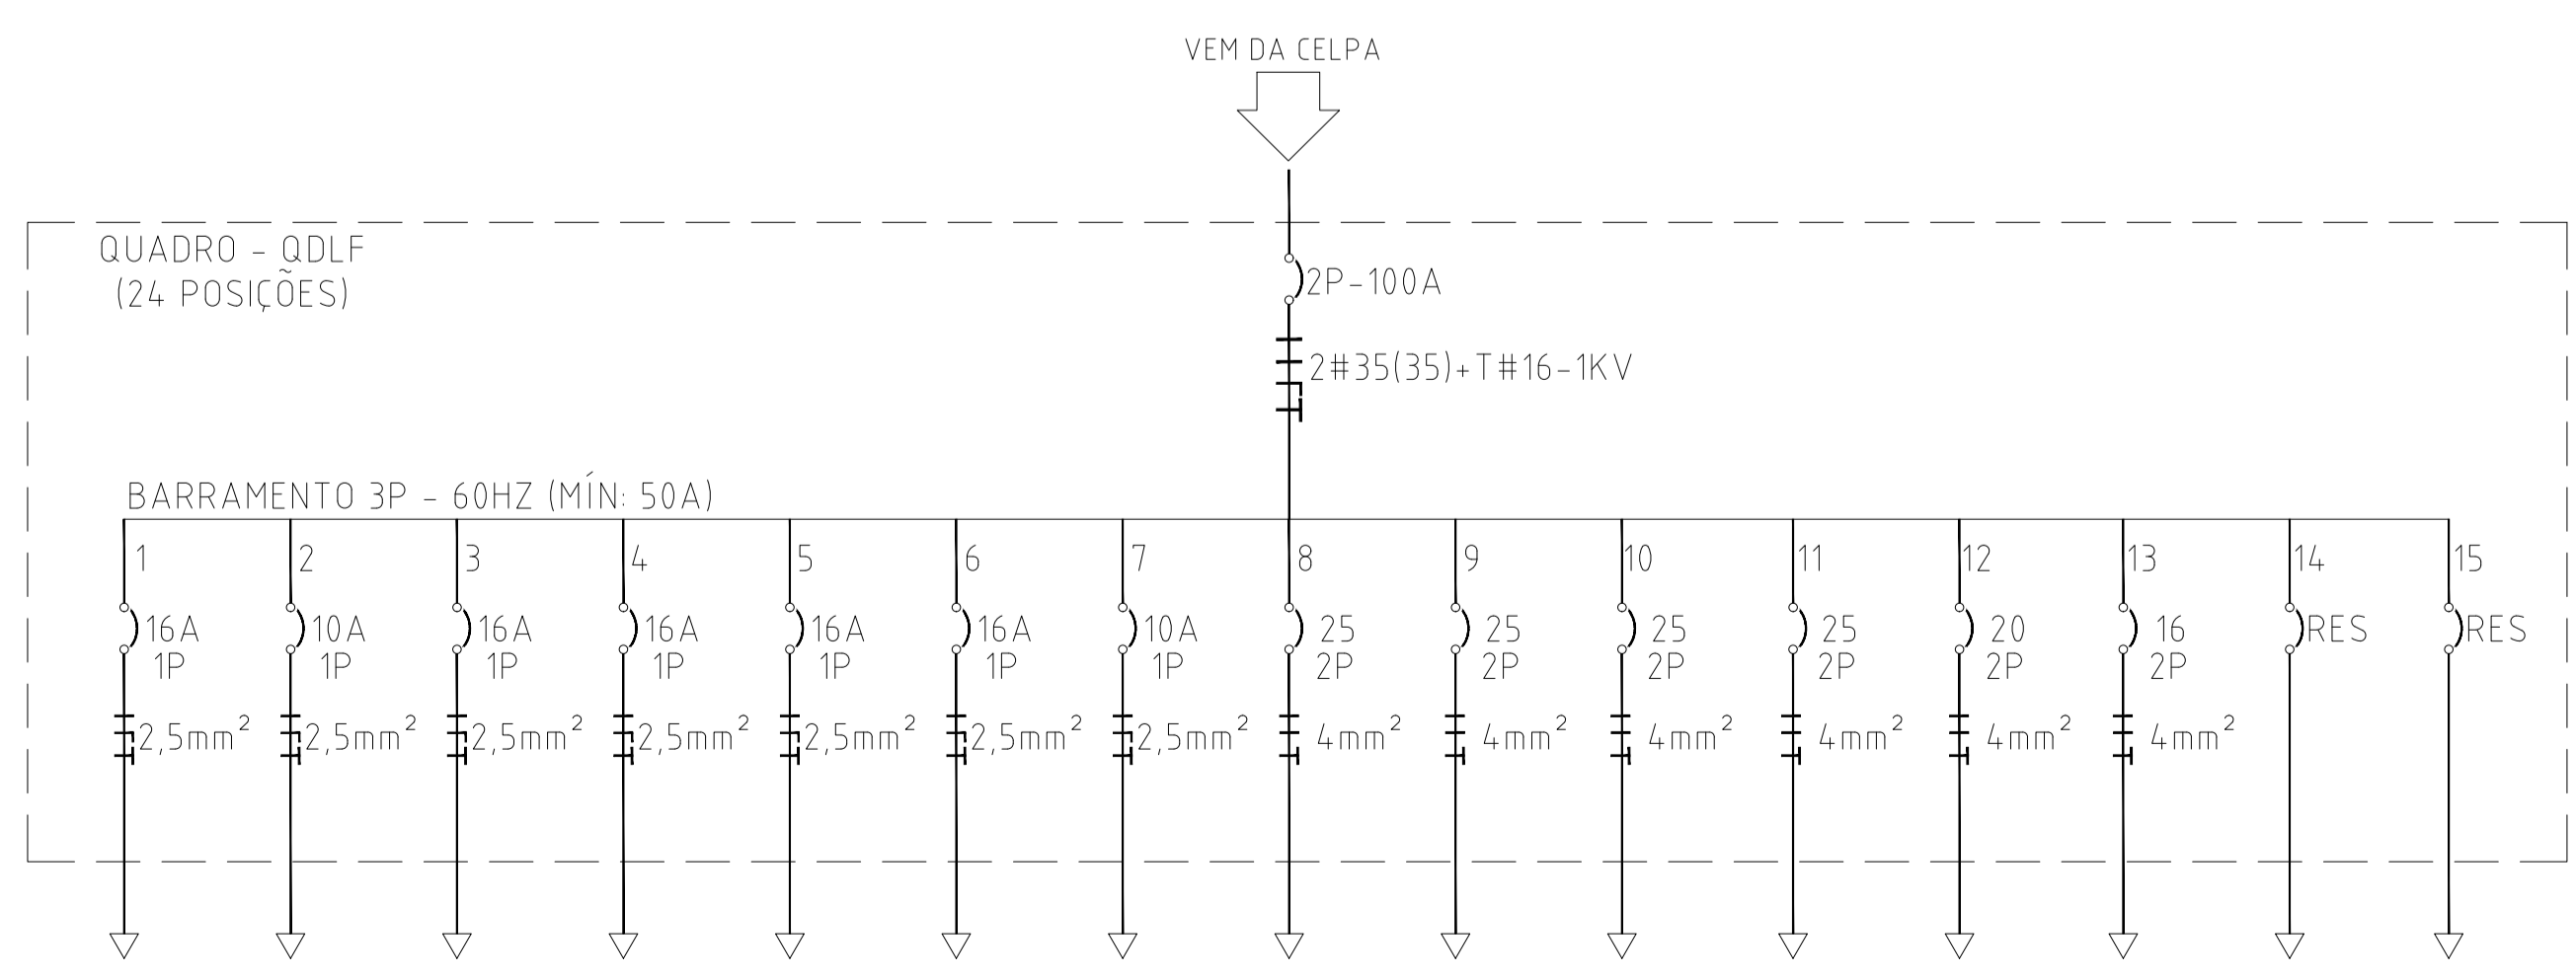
VEM DA CELPA

QUADRO - QDLF
(24 POSIÇÕES)

2P-100A

2#35(35)+T#16-1KV

BARRAMENTO 3P - 60HZ (MÍN: 50A)

1
16A
1P
$2,5mm^2$

2
10A
1P
$2,5mm^2$

3
16A
1P
$2,5mm^2$

4
16A
1P
$2,5mm^2$

5
16A
1P
$2,5mm^2$

6
16A
1P
$2,5mm^2$

7
10A
1P
$2,5mm^2$

8
25
2P
$4mm^2$

9
25
2P
$4mm^2$

10
25
2P
$4mm^2$

11
25
2P
$4mm^2$

12
20
2P
$4mm^2$

13
16
2P
$4mm^2$

14
RES

15
RES